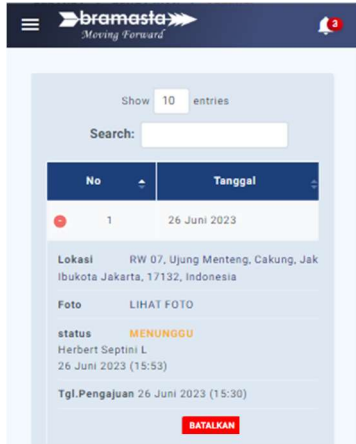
bramasta
Moving Forward

3

Show 10 entries

Search:

| No | Tanggal |
|---|---|
| 1 | 26 Juni 2023 |

Lokasi RW 07, Ujung Menteng, Cakung, Jak Ibukota Jakarta, 17132, Indonesia

Foto LIHAT FOTO

status MENUNGGU
Herbert Septini L
26 Juni 2023 (15:53)

Tgl.Pengajuan 26 Juni 2023 (15:30)

BATALKAN